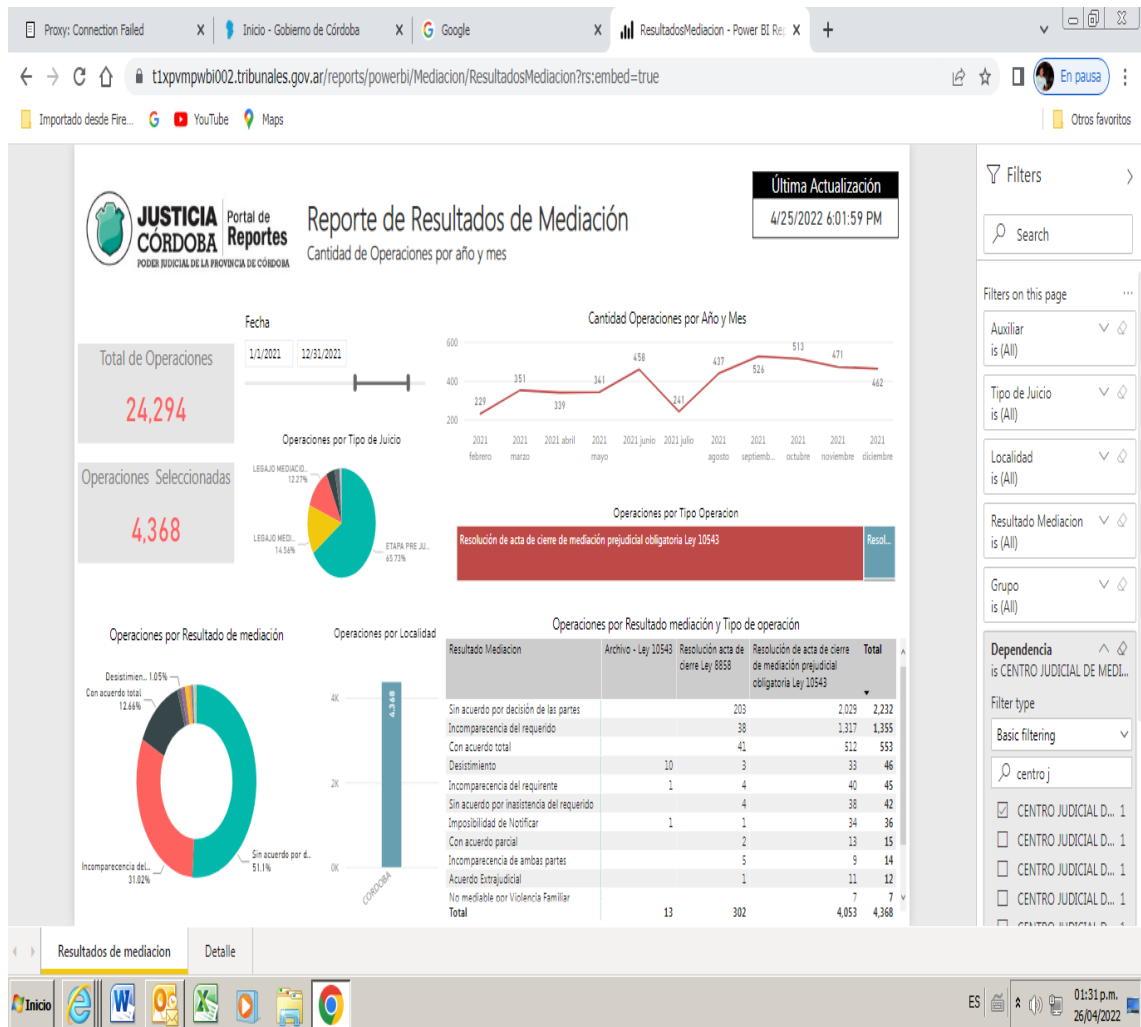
Proxy: Connection Failed | Inicio - Gobierno de Córdoba | Google | ResultadosMediacion - Power BI Re

t1xpvmpwbi002.tribunales.gov.ar/reports/powerbi/Mediacion/ResultadosMediacion?rs:embed=true

En pausa

Importado desde Fire... YouTube Maps Otros favoritos

JUSTICIA CÓRDOBA Portal de Reportes
PODER JUDICIAL DE LA PROVINCIA DE CÓRDOBA

Reporte de Resultados de Mediación
Cantidad de Operaciones por año y mes

Última Actualización
4/25/2022 6:01:59 PM

Fecha
1/1/2021 12/31/2021

Total de Operaciones
24,294

Operaciones Seleccionadas
4,368

Cantidad Operaciones por Año y Mes
600 400 200
229 351 339 341 458 241 437 526 513 471 462
2021 febrero, 2021 marzo, 2021 abril, 2021 mayo, 2021 junio, 2021 julio, 2021 agosto, 2021 septiemb..., 2021 octubre, 2021 noviembre, 2021 diciembre

Operaciones por Tipo de Juicio
LEGAJO MEDIACIO... 12.27%
LEGAJO MEDI... 14.56%
ETAPA PRE JU... 65.73%

Operaciones por Tipo Operacion
Resolución de acta de cierre de mediación prejudicial obligatoria Ley 10543
Resol...

Operaciones por Resultado de mediación
Desistimien... 1.05%
Con acuerdo total 12.66%
Incomparecencia del... 31.02%
Sin acuerdo por d... 51.1%

Operaciones por Localidad
4K 2K 0K
4,368
CÓRDOBA

Operaciones por Resultado mediación y Tipo de operación

| Resultado Mediacion | Archivo - Ley 10543 | Resolución acta de cierre Ley 8858 | Resolución de acta de cierre de mediación prejudicial obligatoria Ley 10543 | Total |
|---|---|---|---|---|
| Sin acuerdo por decisión de las partes | | 203 | 2,029 | 2,232 |
| Incomparecencia del requerido | | 38 | 1,317 | 1,355 |
| Con acuerdo total | | 41 | 512 | 553 |
| Desistimiento | 10 | 3 | 33 | 46 |
| Incomparecencia del requirente | 1 | 4 | 40 | 45 |
| Sin acuerdo por inasistencia del requerido | | 4 | 38 | 42 |
| Imposibilidad de Notificar | 1 | 1 | 34 | 36 |
| Con acuerdo parcial | | 2 | 13 | 15 |
| Incomparecencia de ambas partes | | 5 | 9 | 14 |
| Acuerdo Extrajudicial | | 1 | 11 | 12 |
| No mediable por Violencia Familiar | | | 7 | 7 |
| Total | 13 | 302 | 4,053 | 4,368 |

Filters
Search
Filters on this page
Auxiliar is (All)
Tipo de Juicio is (All)
Localidad is (All)
Resultado Mediacion is (All)
Grupo is (All)
Dependencia is CENTRO JUDICIAL DE MEDI...
Filter type
Basic filtering
centro j
CENTRO JUDICIAL D... 1
CENTRO JUDICIAL D... 1
CENTRO JUDICIAL D... 1
CENTRO JUDICIAL D... 1
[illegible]

Resultados de mediacion | Detalle

Inicio
ES 01:31 p.m. 26/04/2022